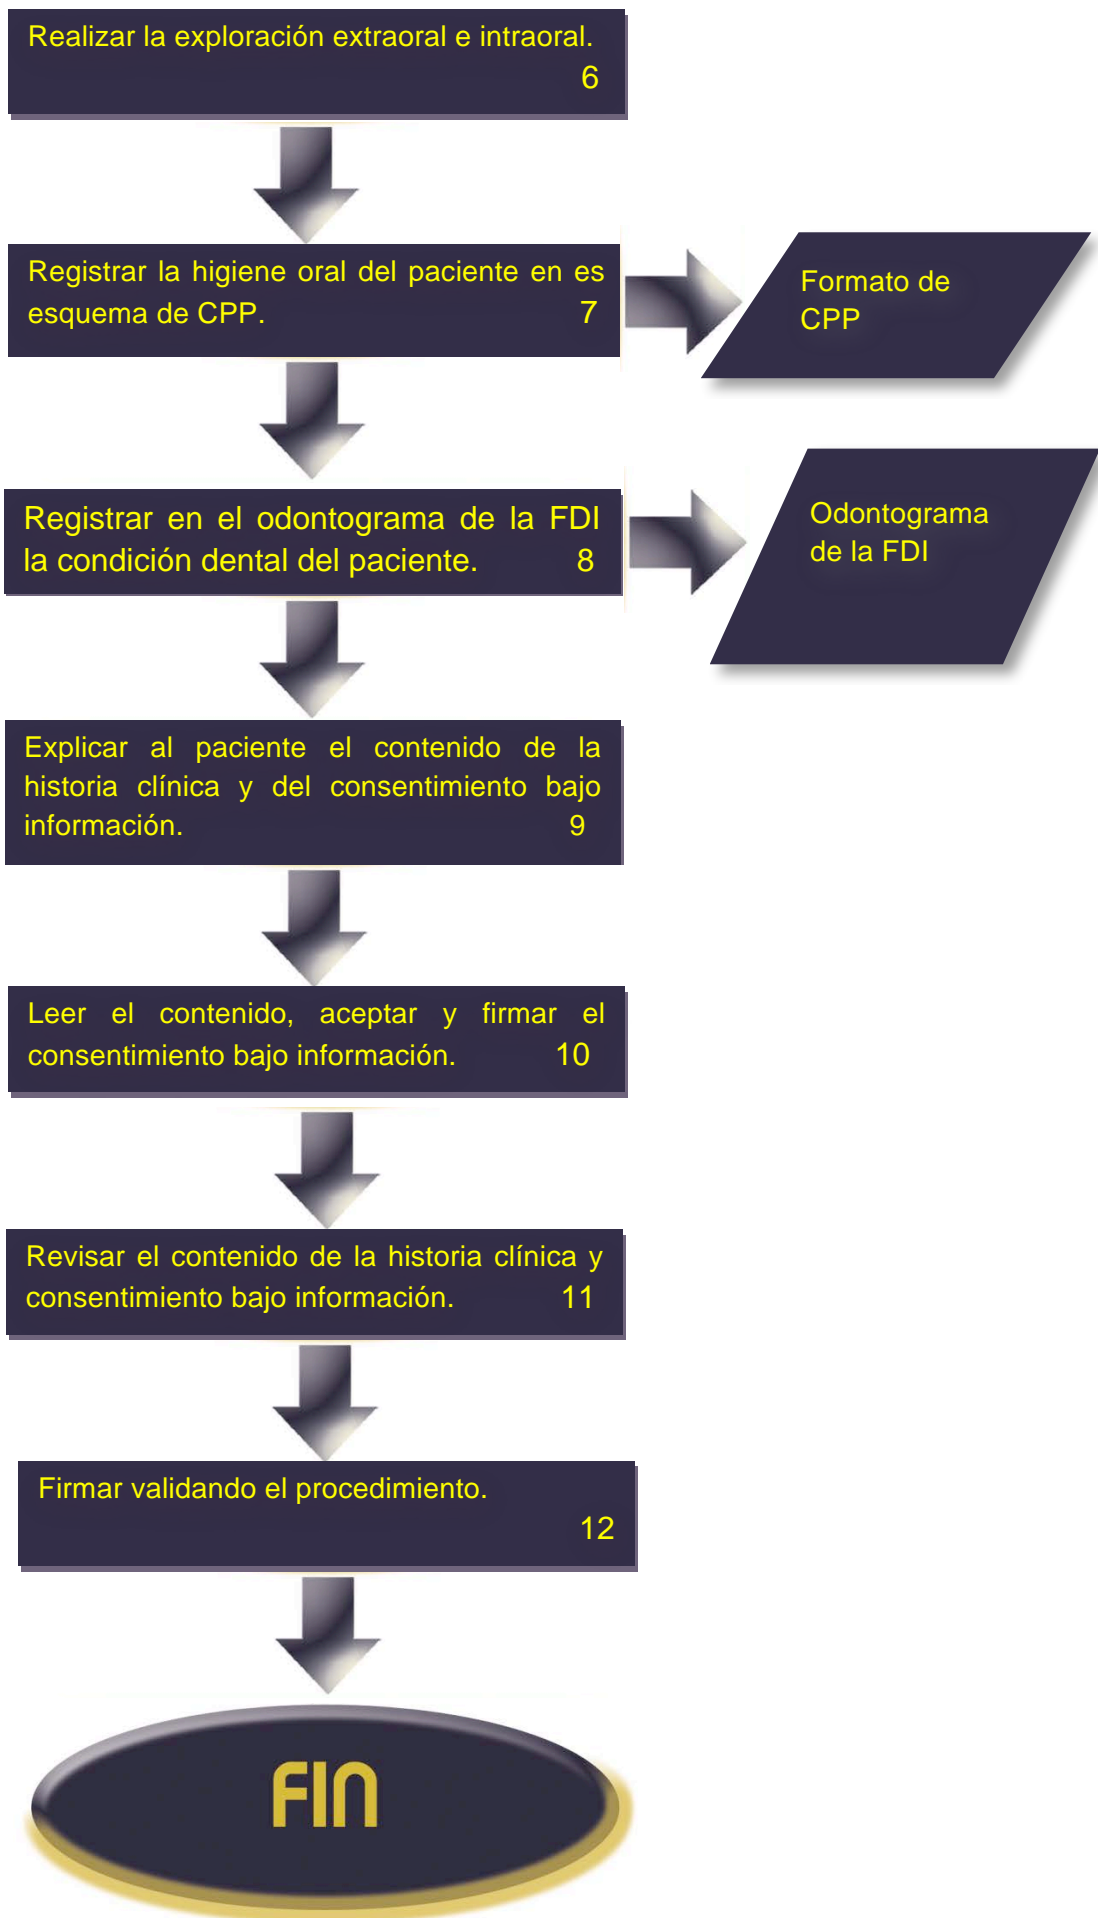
Realizar la exploración extraoral e intraoral. 6

Registrar la higiene oral del paciente en es esquema de CPP. 7

Formato de CPP

Registrar en el odontograma de la FDI la condición dental del paciente. 8

Odontograma de la FDI

Explicar al paciente el contenido de la historia clínica y del consentimiento bajo información. 9

Leer el contenido, aceptar y firmar el consentimiento bajo información. 10

Revisar el contenido de la historia clínica y consentimiento bajo información. 11

Firmar validando el procedimiento. 12

FIN